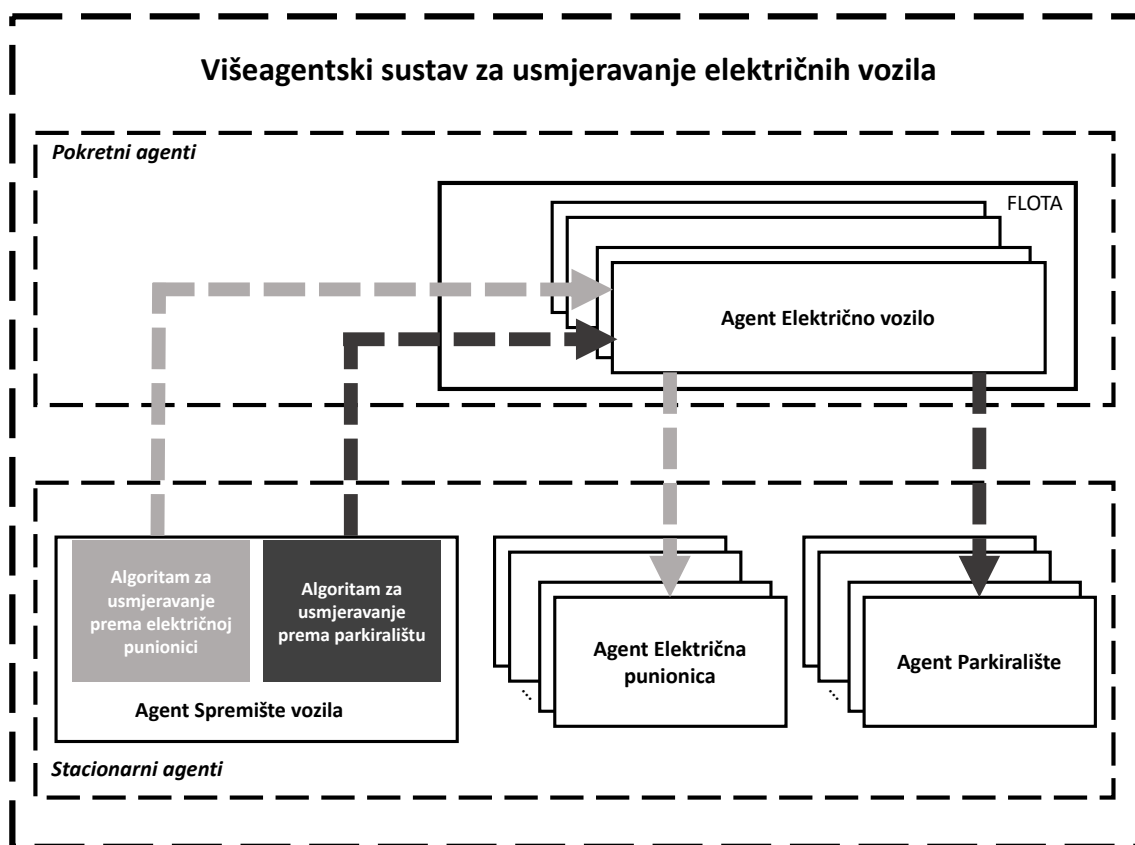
Višeagentski sustav za usmjeravanje električnih vozila

Pokretni agenti

FLOTA

Agent Električno vozilo

Algoritam za usmjeravanje prema električnoj punionici

Algoritam za usmjeravanje prema parkiralištu

Agent Spremište vozila

Agent Električna punionica

Agent Parkiralište

Stacionarni agenti